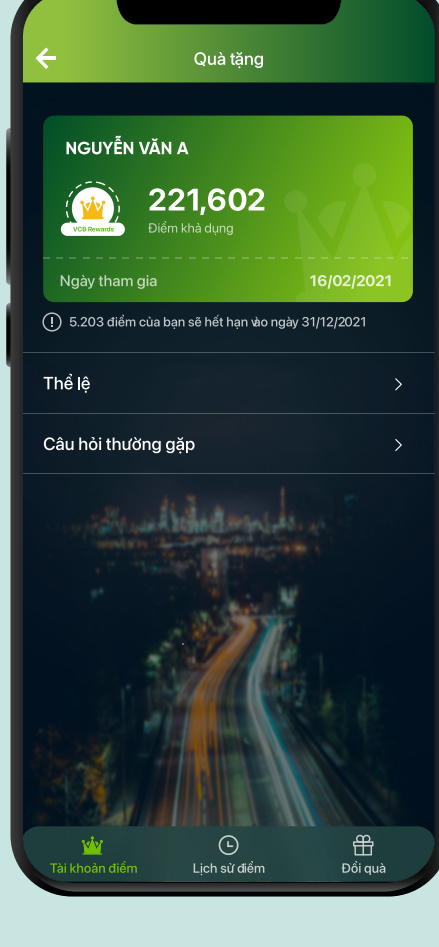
Quà tặng

NGUYỄN VĂN A

VCB Rewards

221,602
Điểm khả dụng

Ngày tham gia
16/02/2021

5.203 điểm của bạn sẽ hết hạn vào ngày 31/12/2021

Thể lệ

Câu hỏi thường gặp

Tài khoản điểm
Lịch sử điểm
Đổi quà